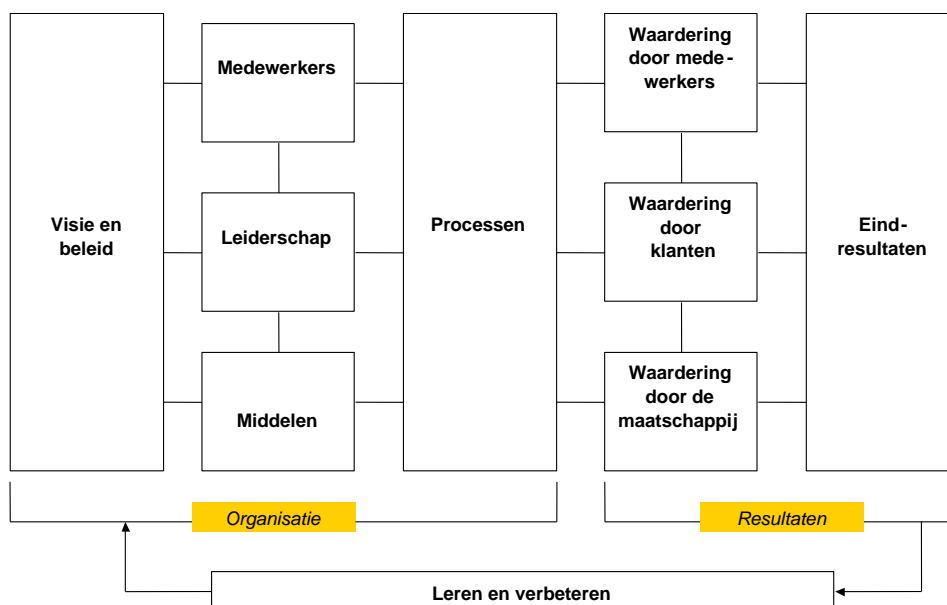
Visie en beleid

Medewerkers

Leiderschap

Middelen

Processen

Waardering door medewerkers

Waardering door klanten

Waardering door de maatschappij

Eindresultaten

Organisatie

Resultaten

Leren en verbeteren